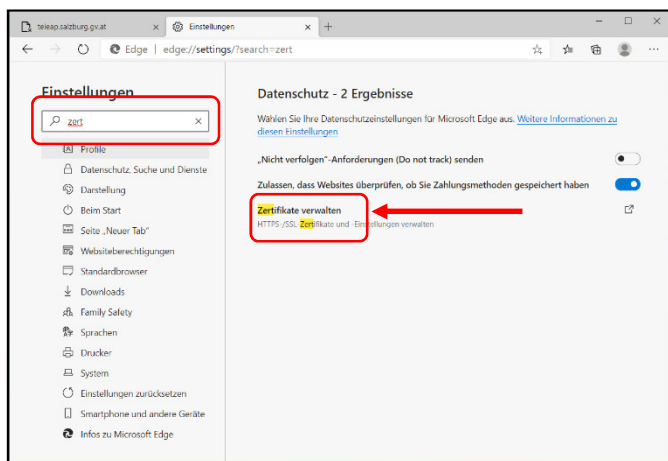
teleap.salzburg.gv.at
Einstellungen
Edge | edge://settings/?search=zert

Einstellungen
zert
Profile
Datenschutz, Suche und Dienste
Darstellung
Beim Start
Seite „Neuer Tab"
Websiteberechtigungen
Standardbrowser
Downloads
Family Safety
Sprachen
Drucker
System
Einstellungen zurücksetzen
Smartphone und andere Geräte
Infos zu Microsoft Edge

Datenschutz - 2 Ergebnisse
Wählen Sie Ihre Datenschutzeinstellungen für Microsoft Edge aus. Weitere Informationen zu diesen Einstellungen

„Nicht verfolgen"-Anforderungen (Do not track) senden

Zulassen, dass Websites überprüfen, ob Sie Zahlungsmethoden gespeichert haben

Zertifikate verwalten
HTTPS/SSL Zertifikate und -Einstellungen verwalten